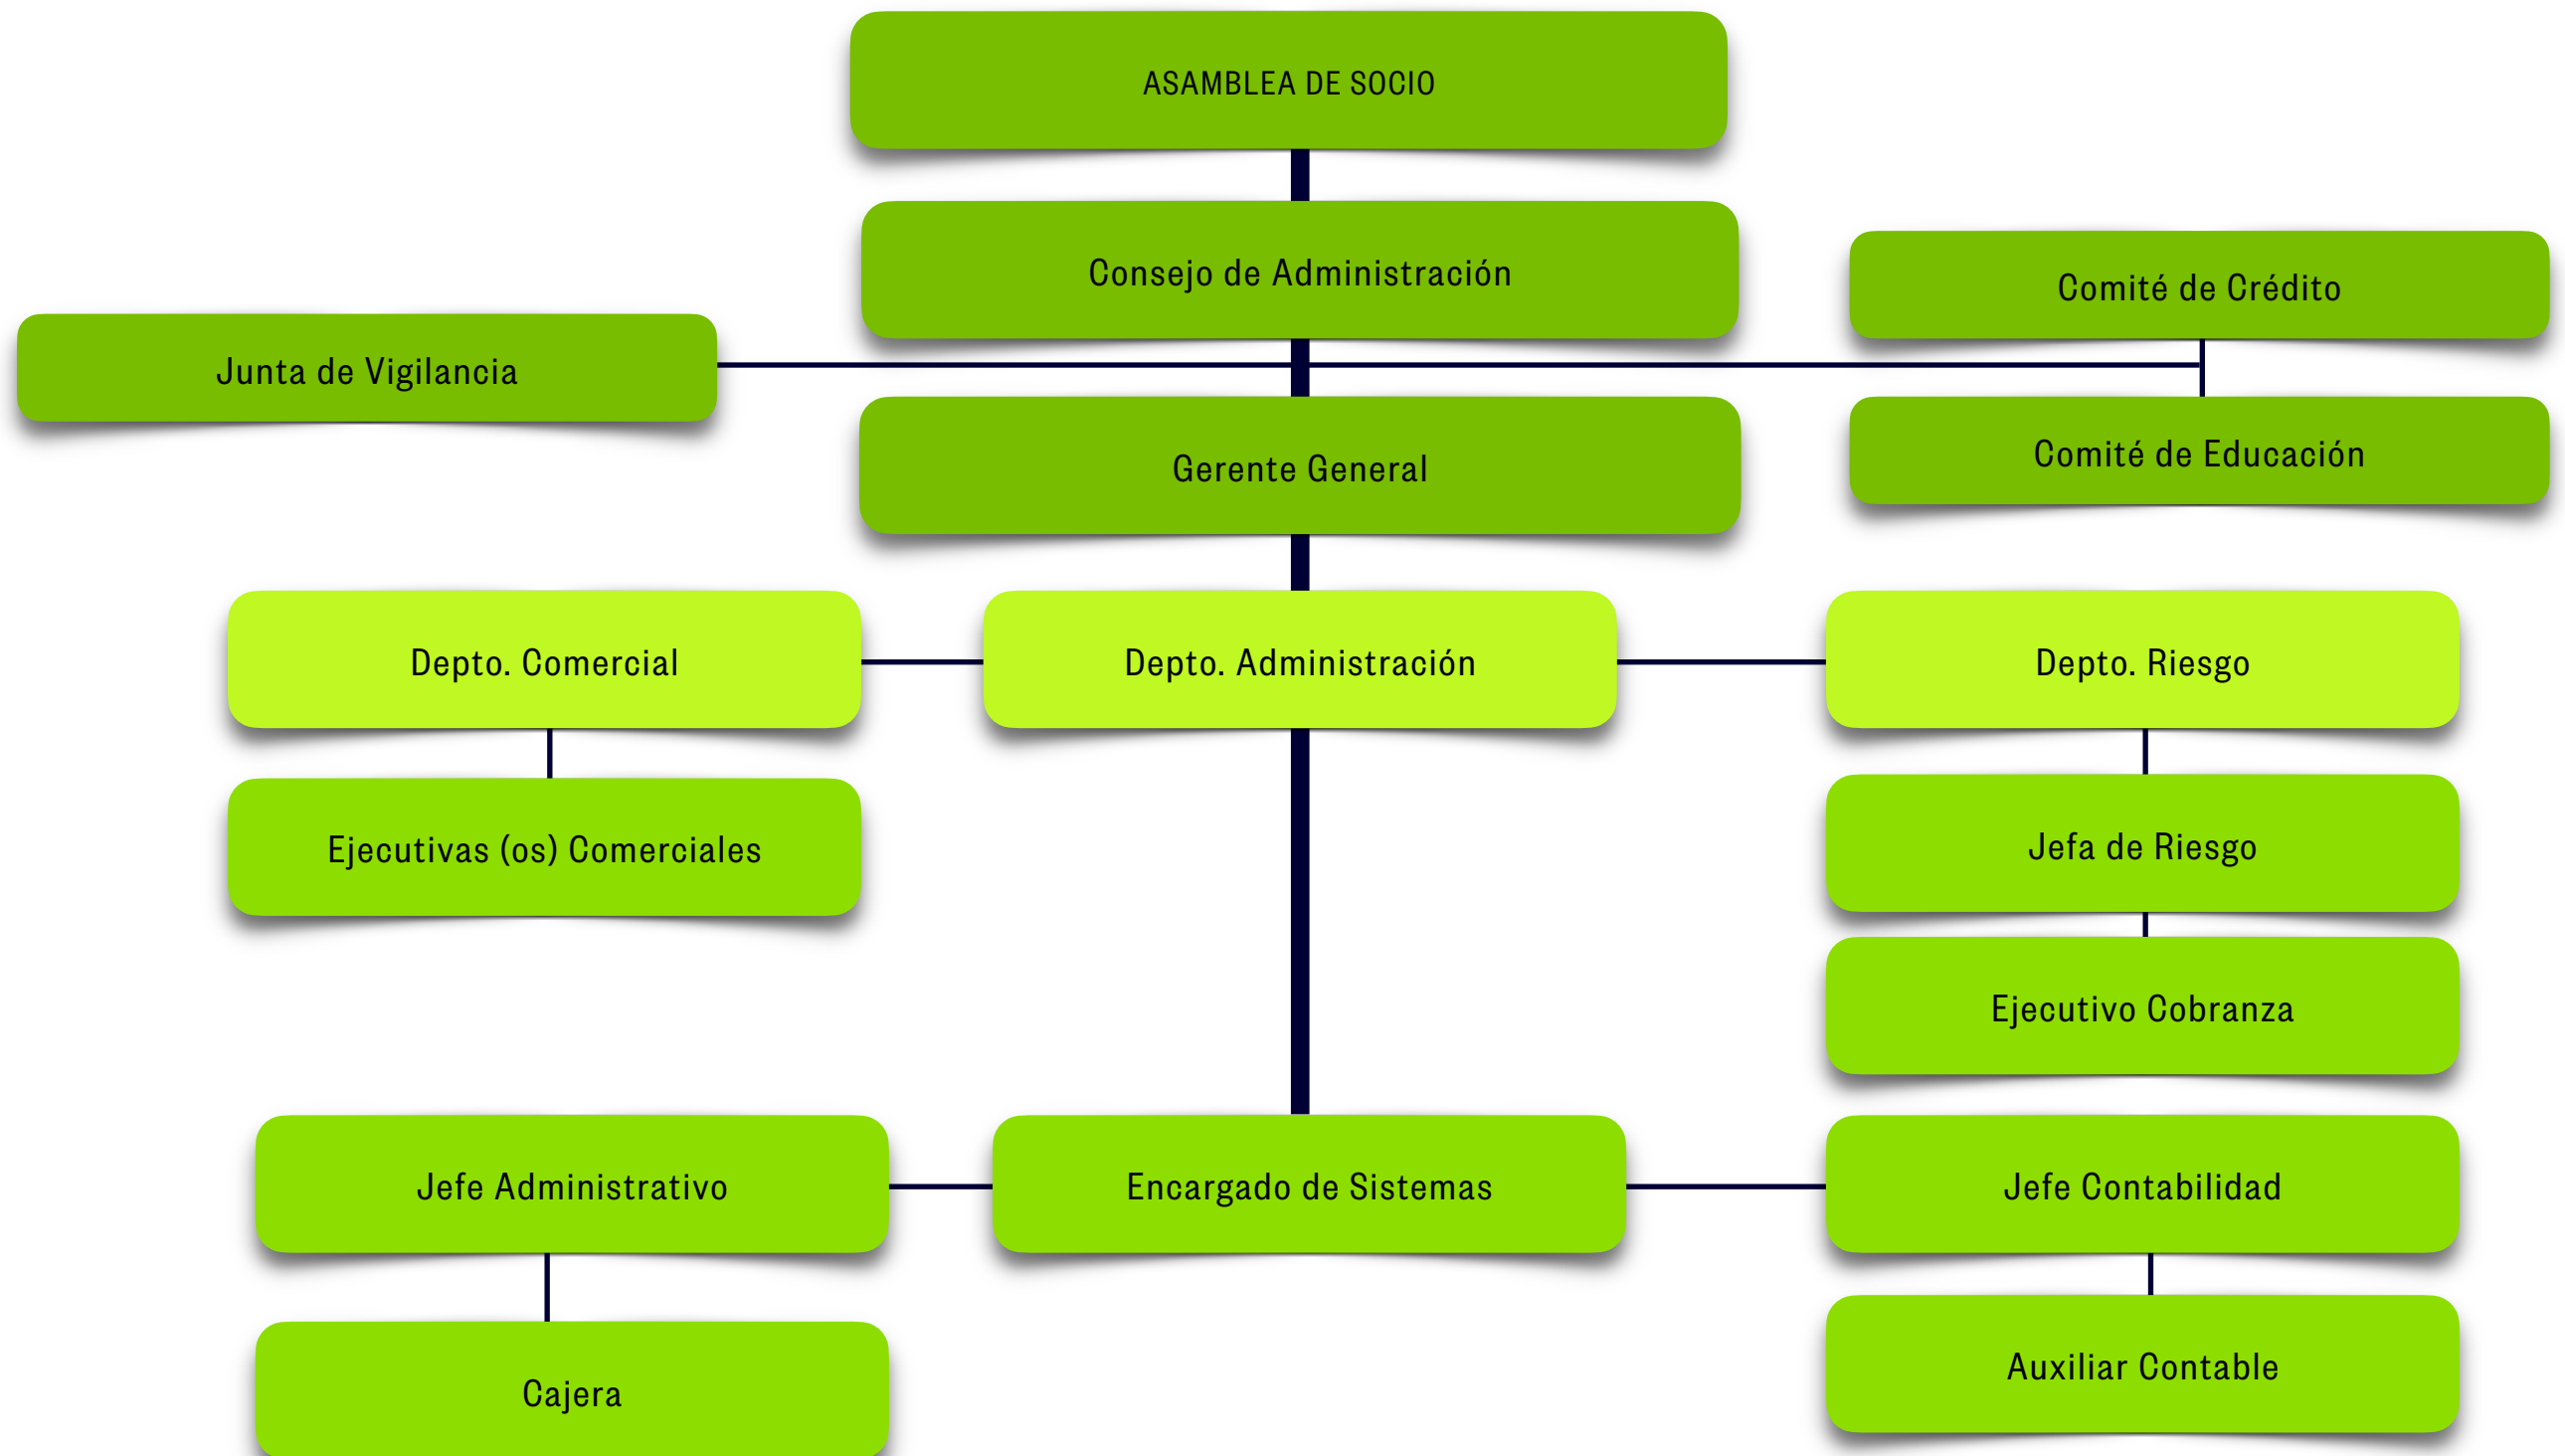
ASAMBLEA DE SOCIO

Consejo de Administración

Comité de Crédito

Junta de Vigilancia

Gerente General

Comité de Educación

Depto. Comercial

Depto. Administración

Depto. Riesgo

Ejecutivas (os) Comerciales

Jefa de Riesgo

Ejecutivo Cobranza

Jefe Administrativo

Encargado de Sistemas

Jefe Contabilidad

Cajera

Auxiliar Contable